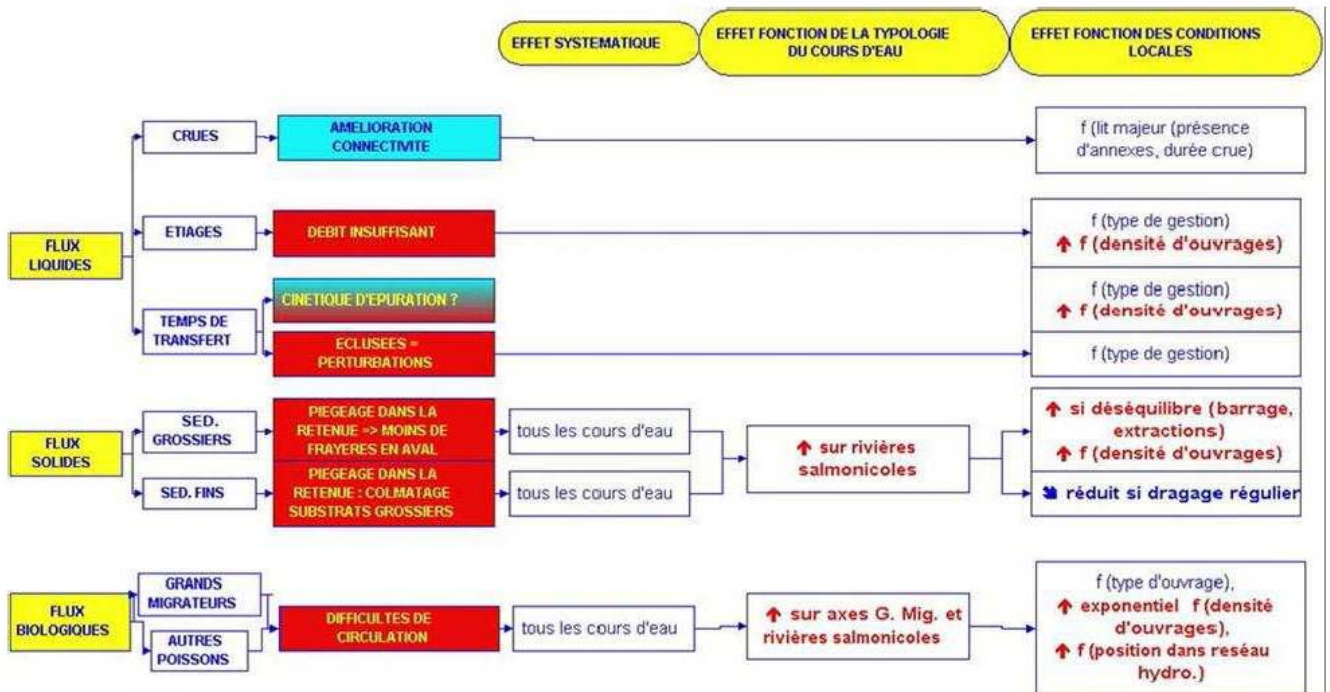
EFFET SYSTEMATIQUE

EFFET FONCTION DE LA TYPOLOGIE DU COURS D'EAU

EFFET FONCTION DES CONDITIONS LOCALES

FLUX LIQUIDES

CRUES

AMELIORATION CONNECTIVITE

f (lit majeur (présence d'annexes, durée crue)

ETIAGES

DEBIT INSUFFISANT

f (type de gestion)
↑ f (densité d'ouvrages)

TEMPS DE TRANSFERT

CINETIQUE D'EPURATION ?

f (type de gestion)
↑ f (densité d'ouvrages)

ECLUSEES = PERTURBATIONS

f (type de gestion)

FLUX SOLIDES

SED. GROSSIERS

PIEGEAGE DANS LA RETENUE => MOINS DE FRAYERES EN AVAL

tous les cours d'eau

SED. FINS

PIEGEAGE DANS LA RETENUE : COLMATAGE SUBSTRATS GROSSIERS

tous les cours d'eau

↑ sur rivières salmonicoles

↑ si déséquilibre (barrage, extractions)
↑ f (densité d'ouvrages)

↘ réduit si dragage régulier

FLUX BIOLOGIQUES

GRANDS MIGRATEURS

AUTRES POISSONS

DIFFICULTES DE CIRCULATION

tous les cours d'eau

↑ sur axes G. Mig. et rivières salmonicoles

f (type d'ouvrage),
↑ exponentiel f (densité d'ouvrages),
↑ f (position dans reséau hydro.)